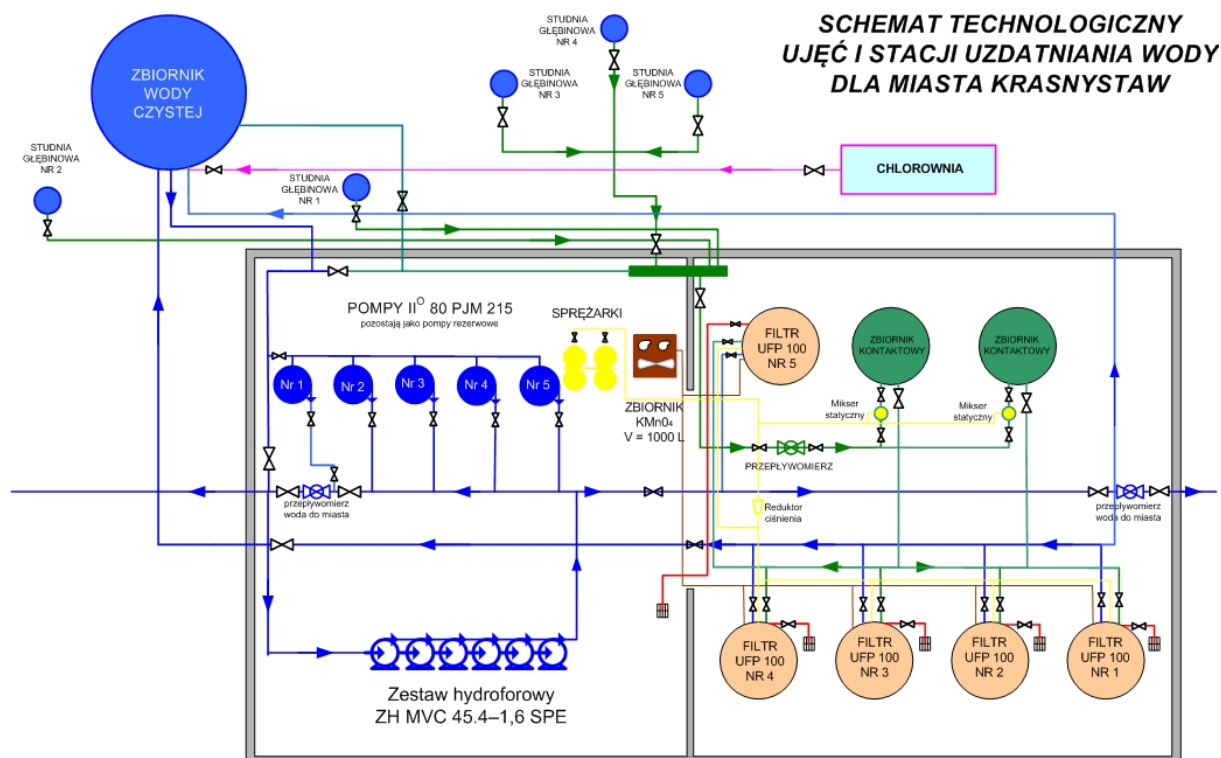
SCHEMAT TECHNOLOGICZNY
UJĘĆ I STACJI UZDATNIANIA WODY
DLA MIASTA KRASNYSTAW

ZBIORNIK WODY CZYSTEJ

STUDNIA GŁĘBINOWA NR 4

STUDNIA GŁĘBINOWA NR 3

STUDNIA GŁĘBINOWA NR 5

STUDNIA GŁĘBINOWA NR 2

STUDNIA GŁĘBINOWA NR 1

CHLOROWNIA

POMPY II$^{O}$ 80 PJM 215
pozostają jako pompy rezerwowe

SPRĘŻARKI

Nr 1 Nr 2 Nr 3 Nr 4 Nr 5

ZBIORNIK KMn0$_4$ V = 1000 L

FILTR UFP 100 NR 5

ZBIORNIK KONTAKTOWY

ZBIORNIK KONTAKTOWY

Mikser statyczny

Mikser statyczny

PRZEPŁYWOMIERZ

przepływomierz woda do miasta

Reduktor ciśnienia

przepływomierz woda do miasta

FILTR UFP 100 NR 4

FILTR UFP 100 NR 3

FILTR UFP 100 NR 2

FILTR UFP 100 NR 1

Zestaw hydroforowy
ZH MVC 45.4–1,6 SPE